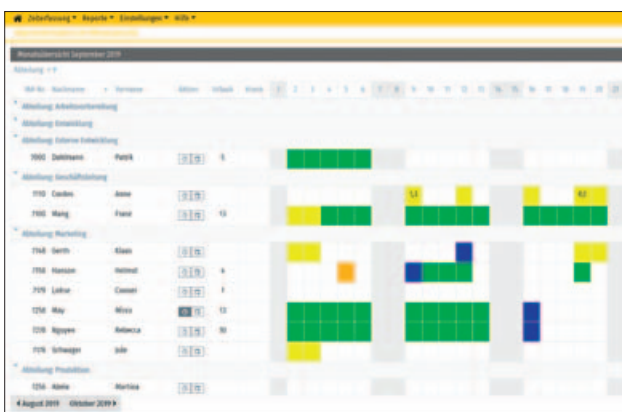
Zeiterfassung ▾ Reporte ▾ Einstellungen ▾ Hilfe ▾

Monatsübersicht September 2019

Abteilung: 1 ▾

| MA-Nr. | Nachname | Vorname | Aktion | Urlaub | Krank | 1 | 2 | 3 | 4 | 5 | 6 | 7 | 8 | 9 | 10 | 11 | 12 | 13 | 14 | 15 | 16 | 17 | 18 | 19 | 20 |
|---|---|---|---|---|---|---|---|---|---|---|---|---|---|---|---|---|---|---|---|---|---|---|---|---|---|
| Abteilung: Arbeitsvorbereitung | | | | | | | | | | | | | | | | | | | | | | | | | |
| Abteilung: Entwicklung | | | | | | | | | | | | | | | | | | | | | | | | | |
| Abteilung: Externe Entwicklung | | | | | | | | | | | | | | | | | | | | | | | | | |
| 7003 | Dahlmann | Patrik | | 5 | | | | | | | | | | | | | | | | | | | | | |
| Abteilung: Geschäftsleitung | | | | | | | | | | | | | | | | | | | | | | | | | |
| 7110 | Cordes | Anne | | | | | | | | | | | | 1,5 | | | | | | | | | | 0,5 | |
| 7105 | Wang | Franz | | 13 | | | | | | | | | | | | | | | | | | | | | |
| Abteilung: Marketing | | | | | | | | | | | | | | | | | | | | | | | | | |
| 7148 | Smith | Klaus | | | | | | | | | | | | | | | | | | | | | | | |
| 7150 | Hansen | Helmut | | 4 | | | | | | | | | | | | | | | | | | | | | |
| 7170 | Lohse | Conner | | 1 | | | | | | | | | | | | | | | | | | | | | |
| 7250 | May | Wilma | | 13 | | | | | | | | | | | | | | | | | | | | | |
| 7230 | Nguyen | Rebecca | | 10 | | | | | | | | | | | | | | | | | | | | | |
| 7170 | Schwager | Jule | | | | | | | | | | | | | | | | | | | | | | | |
| Abteilung: Produktion | | | | | | | | | | | | | | | | | | | | | | | | | |
| 7256 | Abele | Martina | | | | | | | | | | | | | | | | | | | | | | | |

◂ August 2019   Oktober 2019 ▸